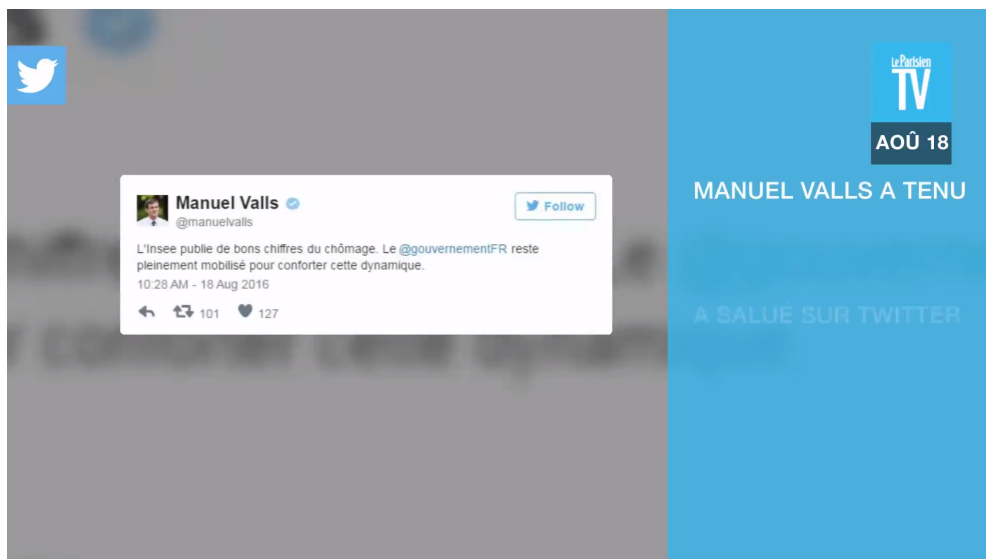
Manuel Valls
@manuelvalls

Follow

L'Insee publie de bons chiffres du chômage. Le @gouvernementFR reste pleinement mobilisé pour conforter cette dynamique.

10:28 AM - 18 Aug 2016

101 127

Le Parisien TV

AOÛ 18

MANUEL VALLS A TENU

A SALUÉ SUR TWITTER